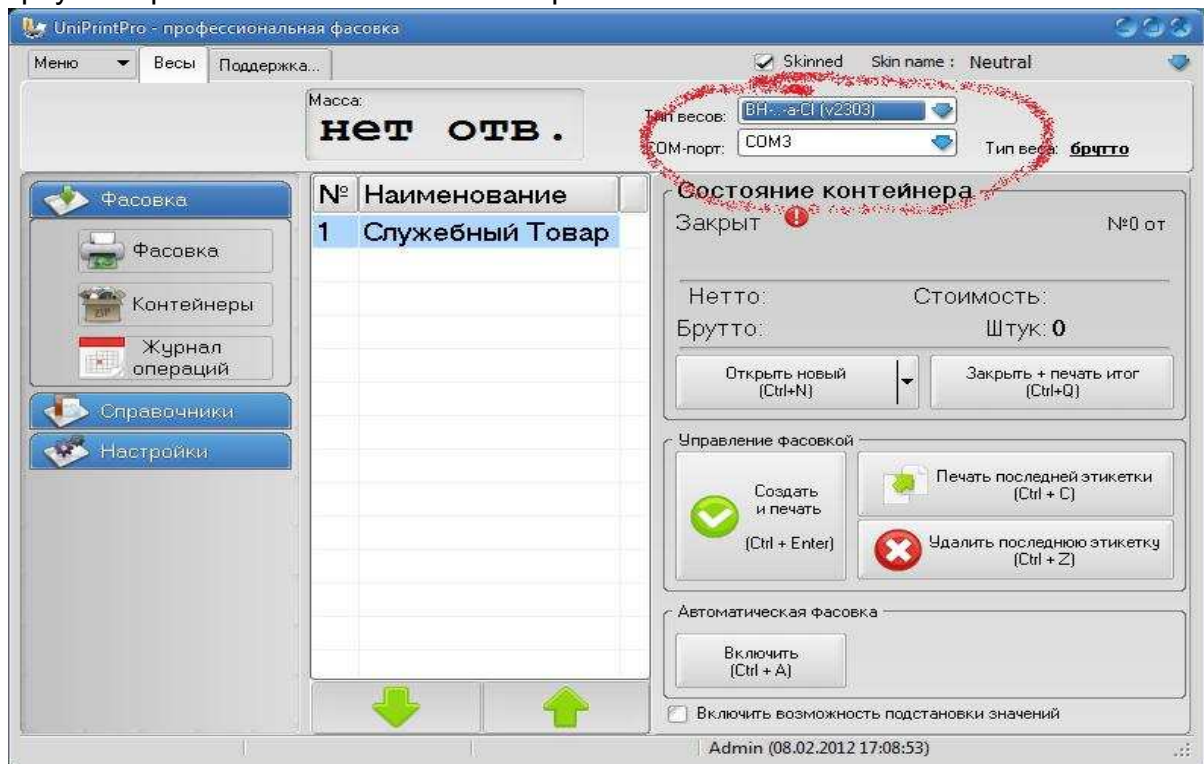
UniPrintPro - профессиональная фасовка

Меню | Весы | Поддержка...

Skinned | Skin name : Neutral

Масса:
нет отв.

Тип весов: ВН-...-а-СI (v2303)
СОМ-порт: СОМ3
Тип веса: брутто

Фасовка
Фасовка
Контейнеры
Журнал операций
Справочники
Настройки

| № | Наименование |
|---|---|
| 1 | Служебный Товар |

Состояние контейнера
Закрыт
№0 от
Нетто:
Стоимость:
Брутто:
Штук: 0
Открыть новый (Ctrl+N)
Закрыть + печать итог (Ctrl+Q)

Управление фасовкой
Создать и печать (Ctrl + Enter)
Печать последней этикетки (Ctrl + C)
Удалить последнюю этикетку (Ctrl + Z)

Автоматическая фасовка
Включить (Ctrl + A)

Включить возможность подстановки значений

Admin (08.02.2012 17:08:53)